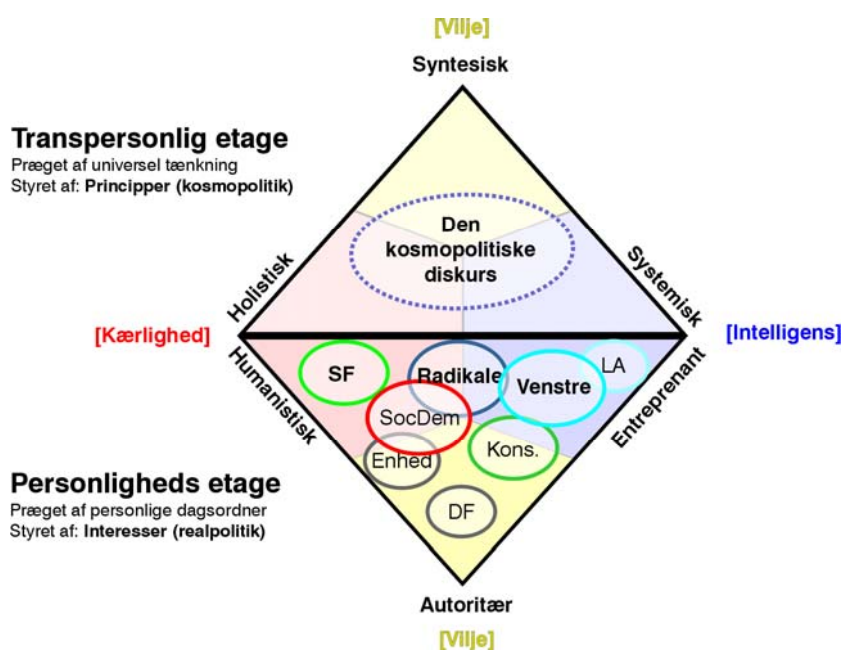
[Vilje]

Syntesisk

Transpersonlig etage
Præget af universel tænkning
Styret af: **Principper (kosmopolitik)**

Den kosmopolitiske diskurs

Holistisk

Systemisk

[Kærlighed]

[Intelligens]

Humanistisk

Entreprenant

SF

Radikale

Venstre

LA

SocDem

Kons.

Enhed

DF

Personligheds etage
Præget af personlige dagsordner
Styret af: **Interesser (realpolitik)**

Autoritær

[Vilje]